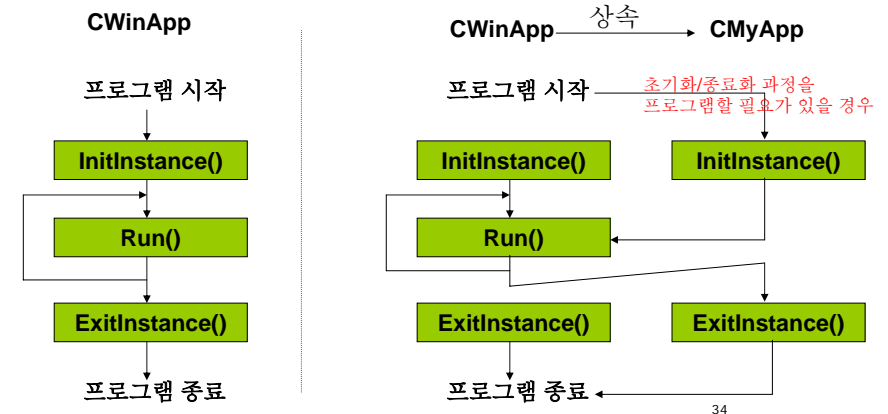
CWinApp

프로그램 시작

InitInstance()

Run()

ExitInstance()

프로그램 종료

CWinApp 상속 CMyApp

프로그램 시작

초기화/종료화 과정을 프로그램할 필요가 있을 경우

InitInstance()

InitInstance()

Run()

ExitInstance()

ExitInstance()

프로그램 종료

34